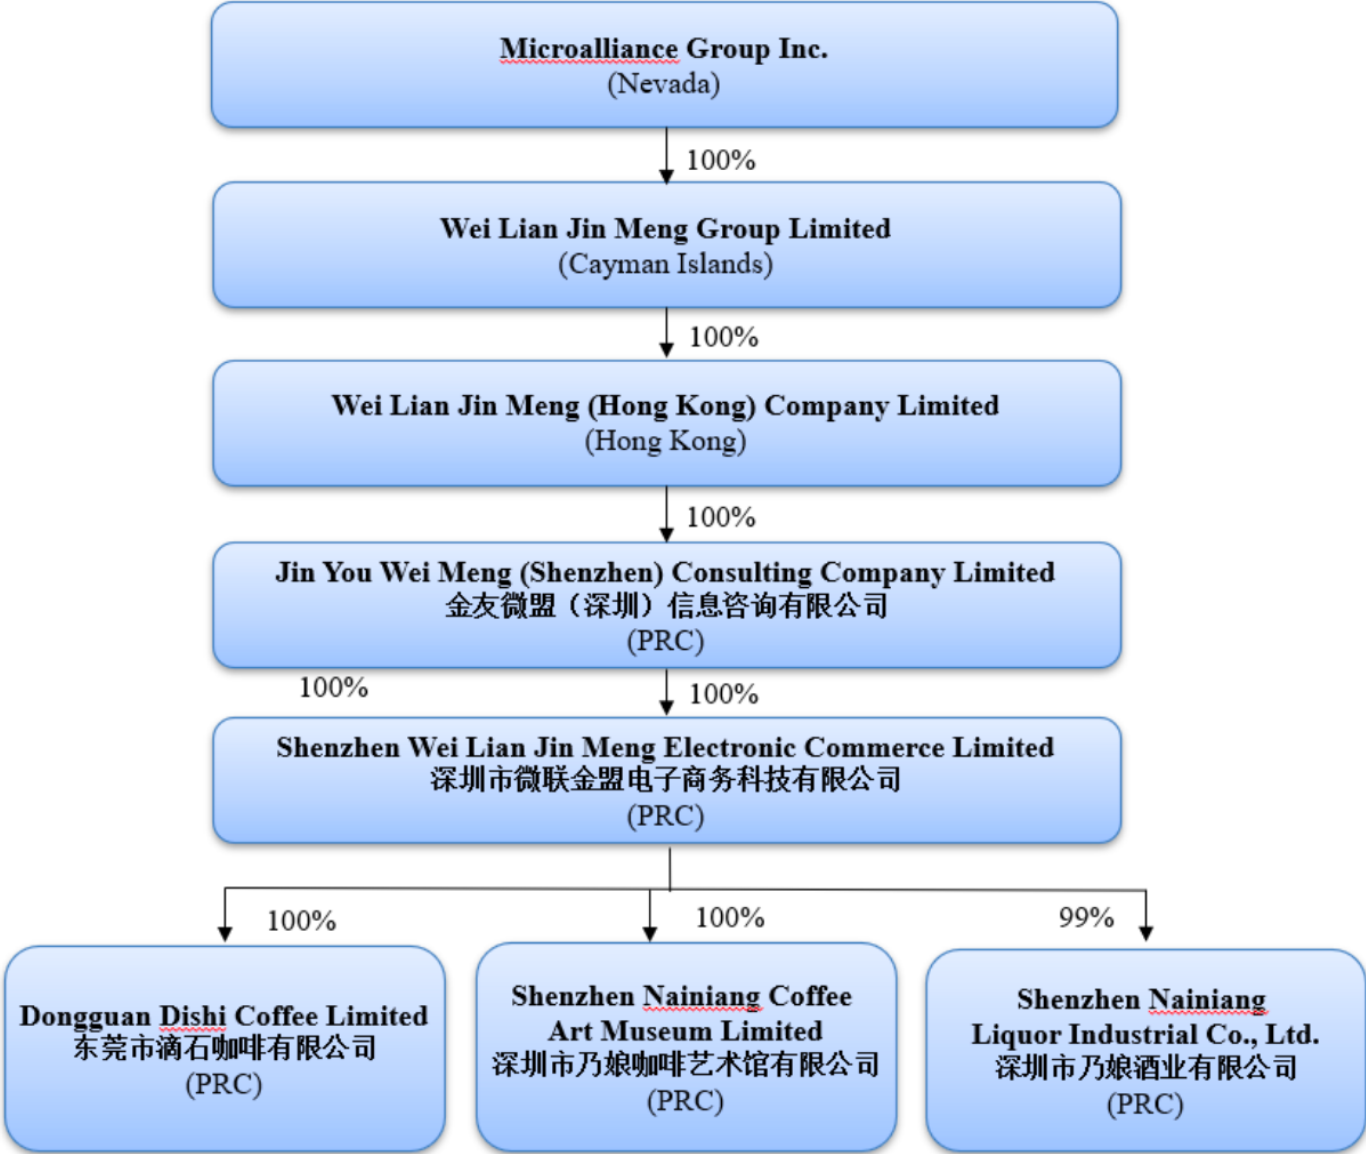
Microalliance Group Inc.
(Nevada)

100%

Wei Lian Jin Meng Group Limited
(Cayman Islands)

100%

Wei Lian Jin Meng (Hong Kong) Company Limited
(Hong Kong)

100%

Jin You Wei Meng (Shenzhen) Consulting Company Limited
金友微盟（深圳）信息咨询有限公司
(PRC)

100%

100%

Shenzhen Wei Lian Jin Meng Electronic Commerce Limited
深圳市微联金盟电子商务科技有限公司
(PRC)

100%

100%

99%

Dongguan Dishi Coffee Limited
东莞市滴石咖啡有限公司
(PRC)

Shenzhen Nainiang Coffee Art Museum Limited
深圳市乃娘咖啡艺术馆有限公司
(PRC)

Shenzhen Nainiang Liquor Industrial Co., Ltd.
深圳市乃娘酒业有限公司
(PRC)